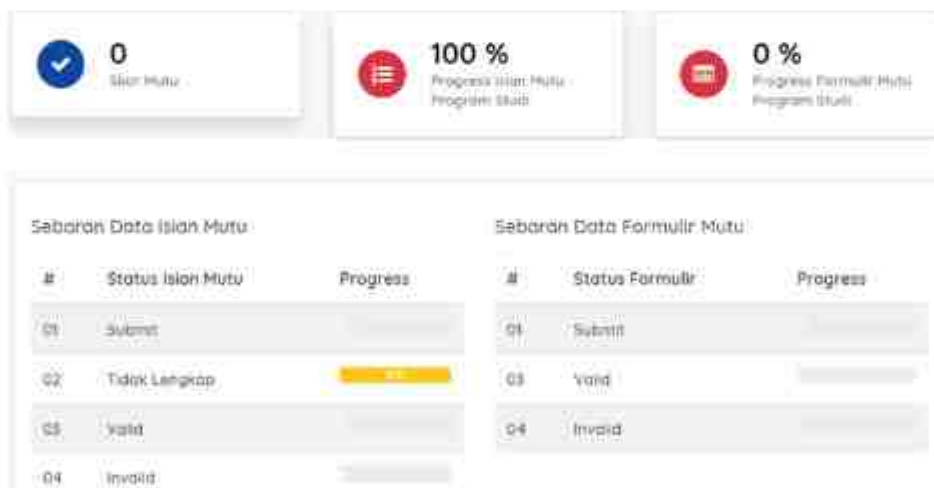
0
Skor Mutu

100 %
Progress Isian Mutu Program Studi

0 %
Progress Formulir Mutu Program Studi

Sebaran Data Isian Mutu

| # | Status Isian Mutu | Progress |
|---|---|---|
| 01 | Submit | |
| 02 | Tidak Lengkap | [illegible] |
| 03 | Valid | |
| 04 | Invalid | |

Sebaran Data Formulir Mutu

| # | Status Formulir | Progress |
|---|---|---|
| 01 | Submit | |
| 03 | Valid | |
| 04 | Invalid | |